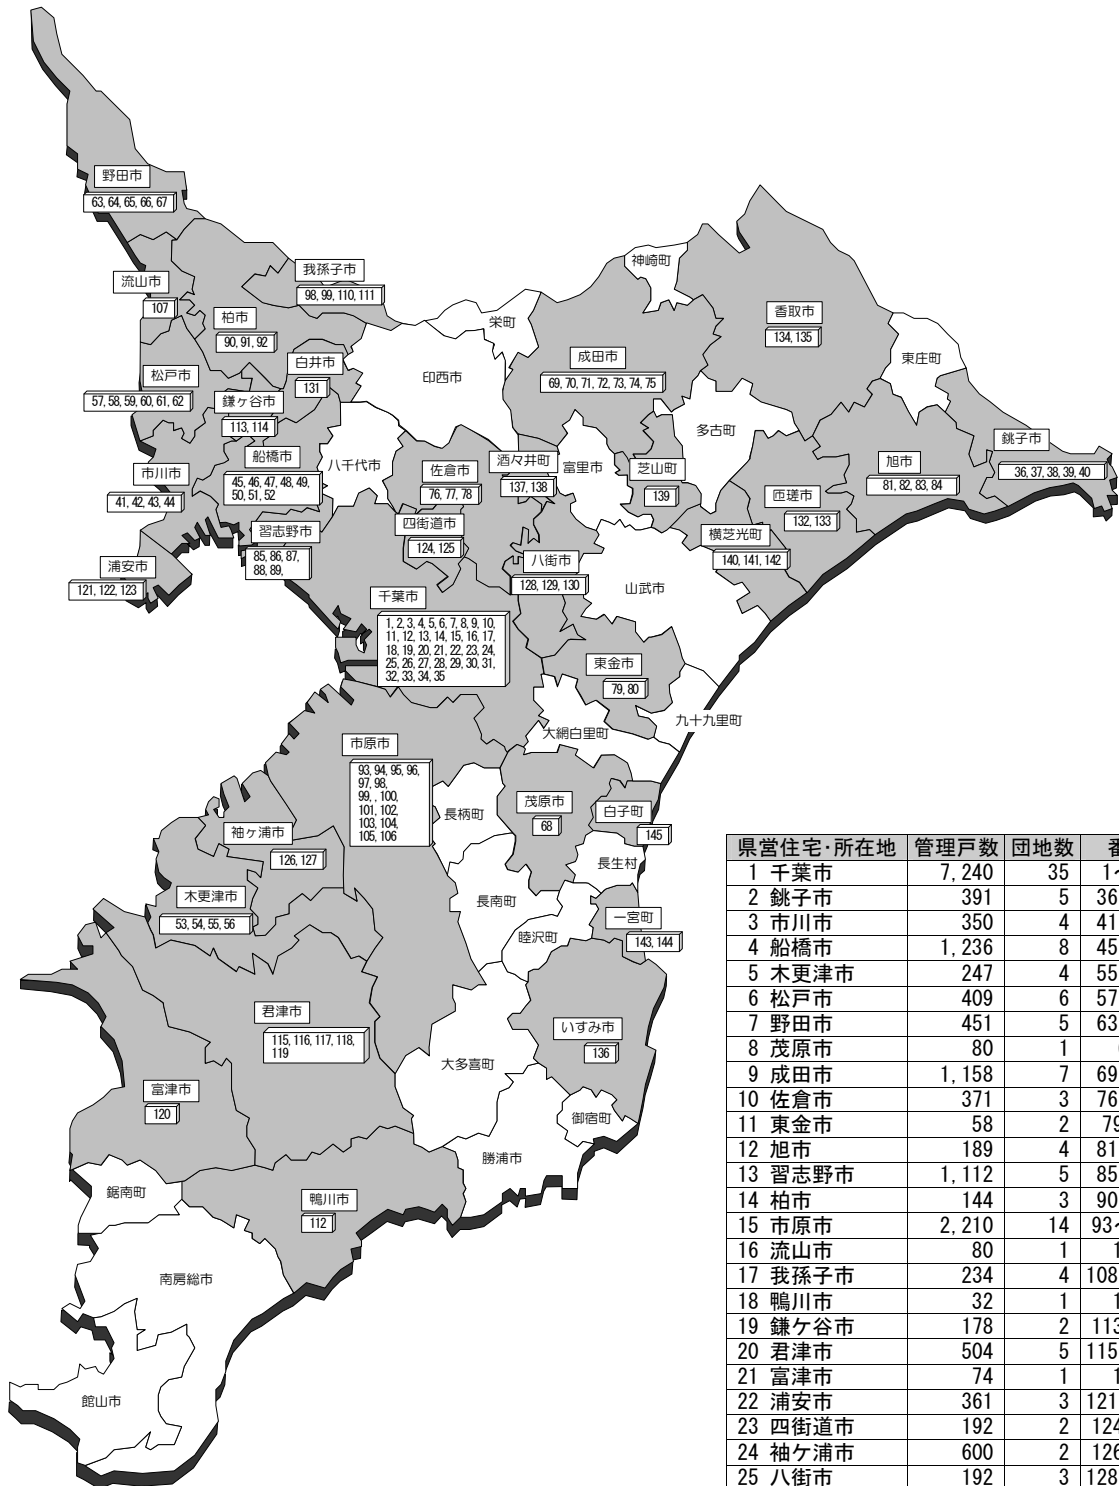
野田市
63, 64, 65, 66, 67

流山市
107

我孫子市
98, 99, 110, 111

柏市
90, 91, 92

松戸市
57, 58, 59, 60, 61, 62

白井市
131

鎌ヶ谷市
113, 114

市川市
41, 42, 43, 44

船橋市
45, 46, 47, 48, 49, 50, 51, 52

八千代市

習志野市
85, 86, 87, 88, 89,

浦安市
121, 122, 123

神崎町

栄町

香取市
134, 135

印西市

成田市
69, 70, 71, 72, 73, 74, 75

東庄町

多古町

銚子市
36, 37, 38, 39, 40

佐倉市
76, 77, 78

酒々井町
137, 138

富里市

芝山町
139

旭市
81, 82, 83, 84

匝瑳市
132, 133

四街道市
124, 125

八街市
128, 129, 130

横芝光町
140, 141, 142

山武市

千葉市
1, 2, 3, 4, 5, 6, 7, 8, 9, 10, 11, 12, 13, 14, 15, 16, 17, 18, 19, 20, 21, 22, 23, 24, 25, 26, 27, 28, 29, 30, 31, 32, 33, 34, 35

東金市
79, 80

九十九里町

大網白里町

市原市
93, 94, 95, 96, 97, 98, 99, , 100, 101, 102, 103, 104, 105, 106

長柄町

茂原市
68

白子町
145

袖ケ浦市
126, 127

長生村

木更津市
53, 54, 55, 56

長南町

一宮町
143, 144

睦沢町

君津市
115, 116, 117, 118, 119

いすみ市
136

大多喜町

富津市
120

御宿町

勝浦市

鋸南町

鴨川市
112

南房総市

館山市

| 県営住宅·所在地 | 管理戸数 | 団地数 | 番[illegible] |
|---|---|---|---|
| 1 千葉市 | 7, 240 | 35 | 1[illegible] |
| 2 銚子市 | 391 | 5 | 36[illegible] |
| 3 市川市 | 350 | 4 | 41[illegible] |
| 4 船橋市 | 1, 236 | 8 | 45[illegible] |
| 5 木更津市 | 247 | 4 | 55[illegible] |
| 6 松戸市 | 409 | 6 | 57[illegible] |
| 7 野田市 | 451 | 5 | 63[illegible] |
| 8 茂原市 | 80 | 1 | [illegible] |
| 9 成田市 | 1, 158 | 7 | 69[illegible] |
| 10 佐倉市 | 371 | 3 | 76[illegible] |
| 11 東金市 | 58 | 2 | 79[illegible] |
| 12 旭市 | 189 | 4 | 81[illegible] |
| 13 習志野市 | 1, 112 | 5 | 85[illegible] |
| 14 柏市 | 144 | 3 | 90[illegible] |
| 15 市原市 | 2, 210 | 14 | 93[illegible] |
| 16 流山市 | 80 | 1 | 1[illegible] |
| 17 我孫子市 | 234 | 4 | 108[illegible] |
| 18 鴨川市 | 32 | 1 | 1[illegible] |
| 19 鎌ケ谷市 | 178 | 2 | 113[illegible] |
| 20 君津市 | 504 | 5 | 115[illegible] |
| 21 富津市 | 74 | 1 | 1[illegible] |
| 22 浦安市 | 361 | 3 | 121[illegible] |
| 23 四街道市 | 192 | 2 | 124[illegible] |
| 24 袖ケ浦市 | 600 | 2 | 126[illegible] |
| 25 八街市 | 192 | 3 | 128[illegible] |